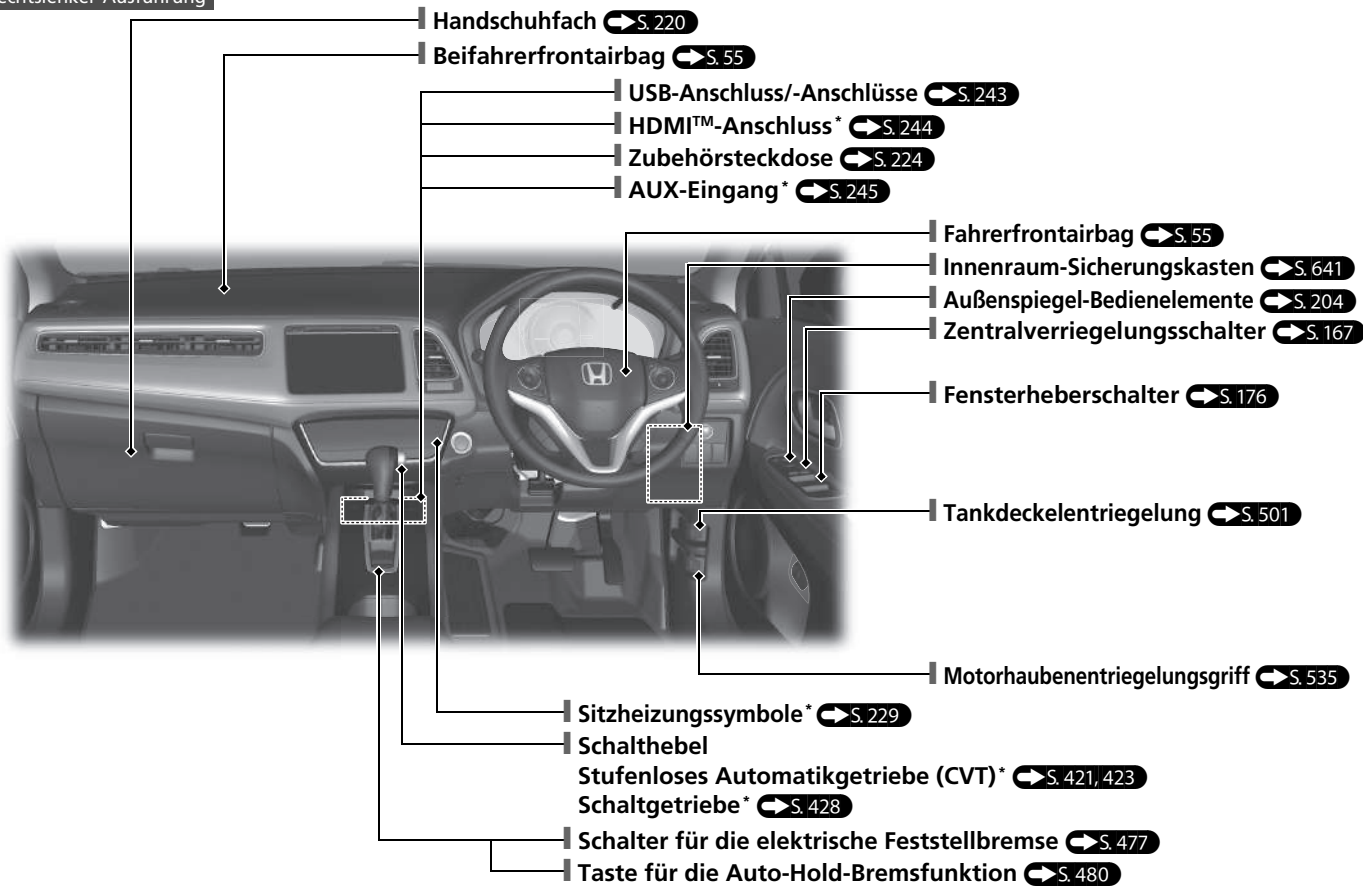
echtslenker-Ausführung

Handschuhfach S. 220
Beifahrerfrontairbag S. 55
USB-Anschluss/-Anschlüsse S. 243
HDMI™-Anschluss* S. 244
Zubehörsteckdose S. 224
AUX-Eingang* S. 245
Fahrerfrontairbag S. 55
Innenraum-Sicherungskasten S. 641
Außenspiegel-Bedienelemente S. 204
Zentralverriegelungsschalter S. 167
Fensterheberschalter S. 176
Tankdeckelentriegelung S. 501
Motorhaubenentriegelungsgriff S. 535
Sitzheizungssymbole* S. 229
Schalthebel
Stufenloses Automatikgetriebe (CVT)* S. 421, 423
Schaltgetriebe* S. 428
Schalter für die elektrische Feststellbremse S. 477
Taste für die Auto-Hold-Bremsfunktion S. 480